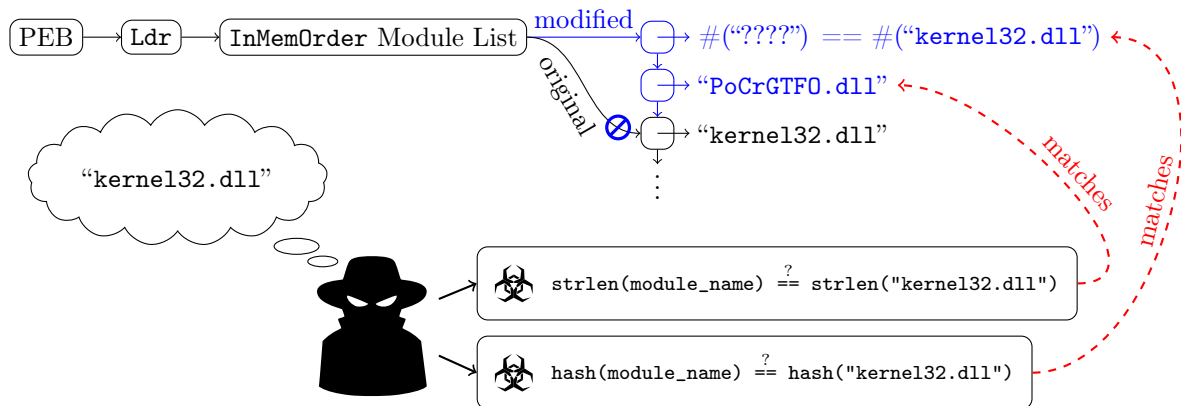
PEB

Ldr

InMemOrder Module List

modified

original

#("????") == #("kernel32.dll")

"PoCrGTFO.dll"

"kernel32.dll"

⋮

"kernel32.dll"

matches

matches

strlen(module_name) $\stackrel{?}{==}$ strlen("kernel32.dll")

hash(module_name) $\stackrel{?}{==}$ hash("kernel32.dll")